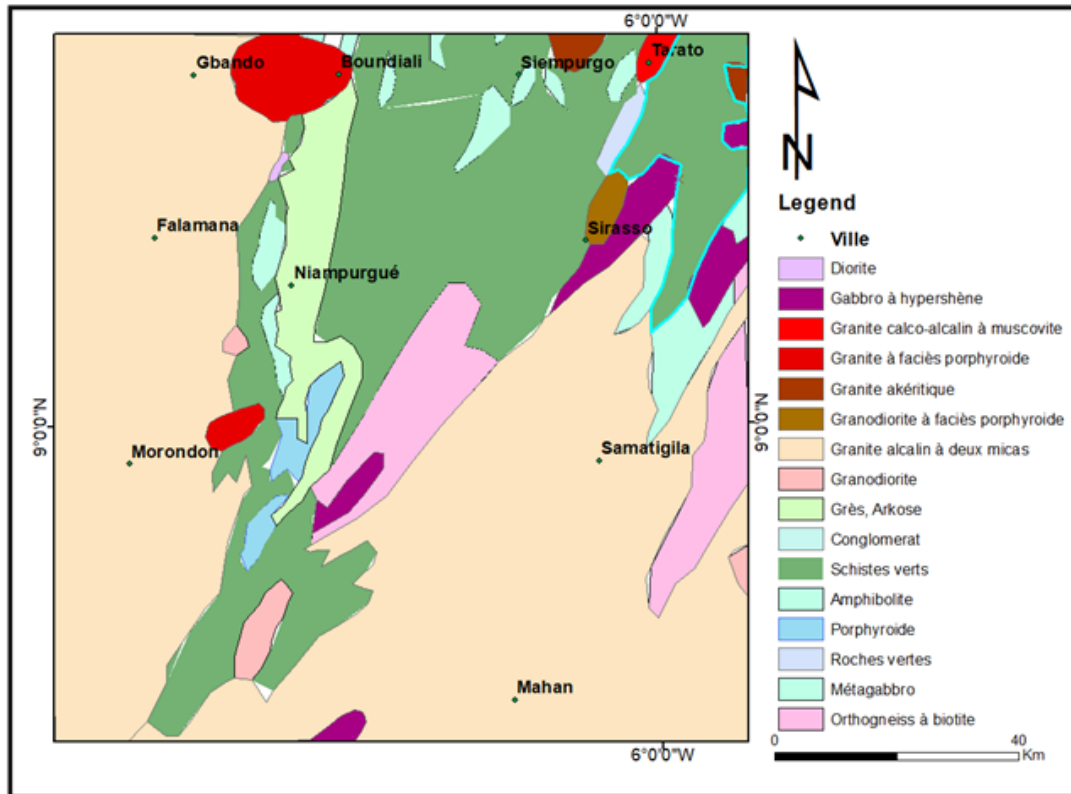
6°0'0"W

Gbando
Boundiali
Siempurgo
Tarato
Falamana
Sirasso
Niampurgué
Morondon
Samatigila
Mahan

9°0'0"N
9°0'0"N

6°0'0"W

N

Legend

Ville
Diorite
Gabbro à hypershène
Granite calco-alcalin à muscovite
Granite à faciès porphyroide
Granite akéritique
Granodiorite à faciès porphyroide
Granite alcalin à deux micas
Granodiorite
Grès, Arkose
Conglomerat
Schistes verts
Amphibolite
Porphyroide
Roches vertes
Métagabbro
Orthogneiss à biotite

0 40
Km